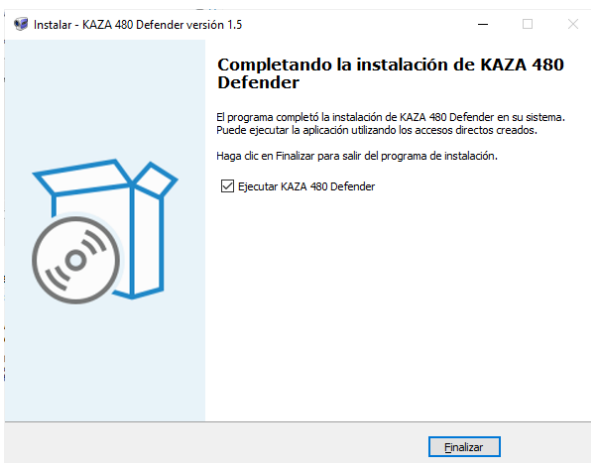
Instalar - KAZA 480 Defender versión 1.5

Completando la instalación de KAZA 480 Defender

El programa completó la instalación de KAZA 480 Defender en su sistema. Puede ejecutar la aplicación utilizando los accesos directos creados.

Haga clic en Finalizar para salir del programa de instalación.

Ejecutar KAZA 480 Defender

Finalizar